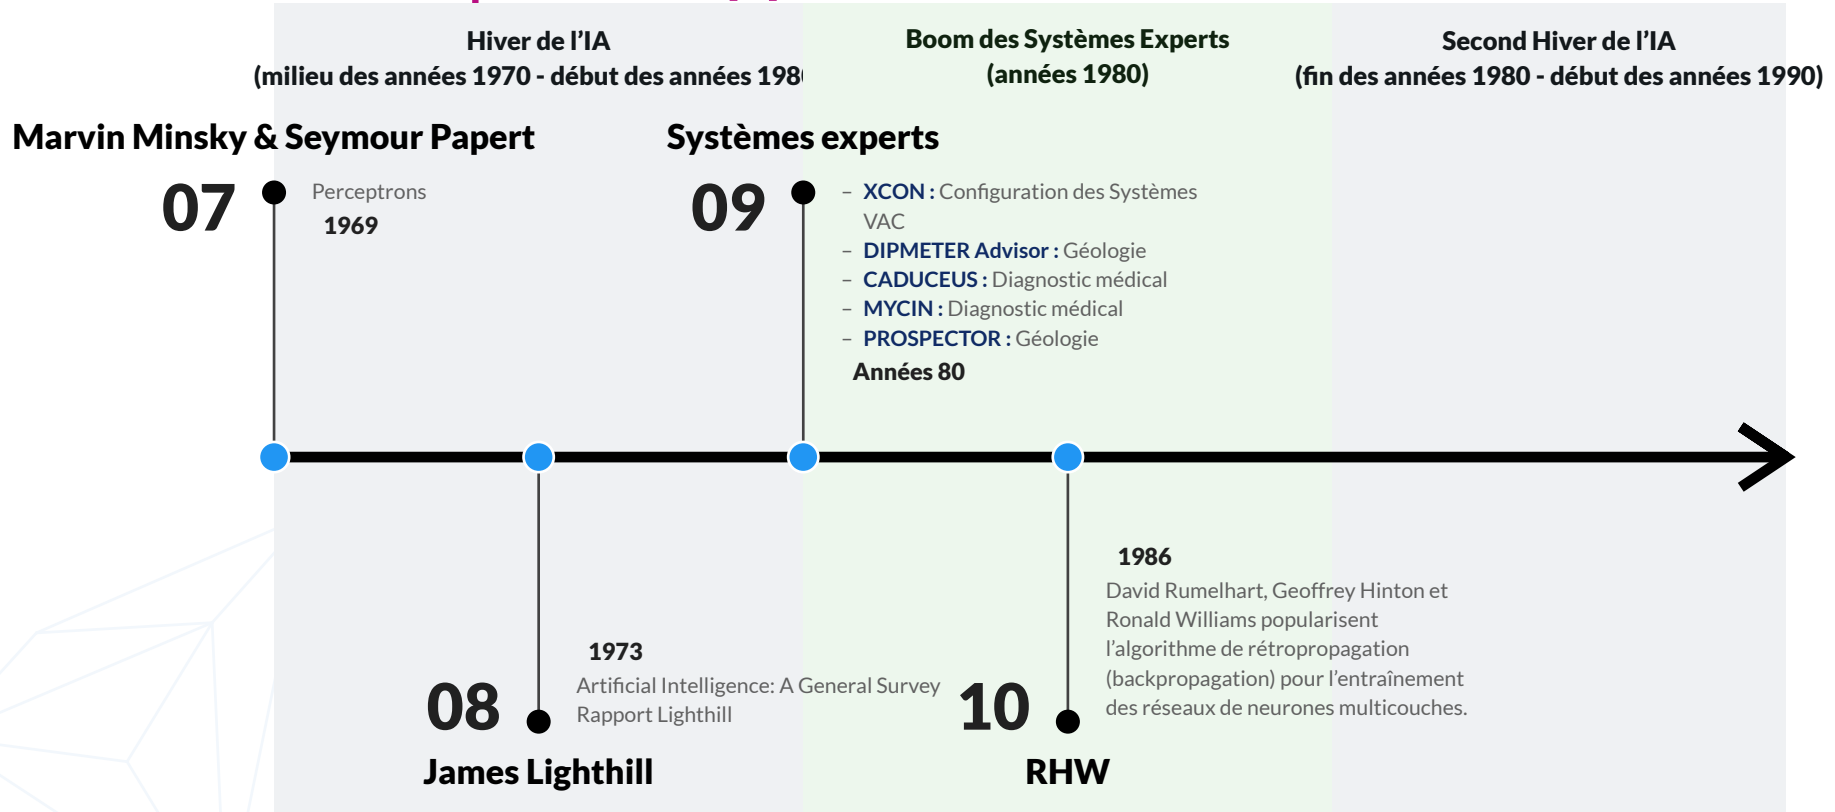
Hiver de l'IA
(milieu des années 1970 - début des années 198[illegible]

Boom des Systèmes Experts
(années 1980)

Second Hiver de l'IA
(fin des années 1980 - début des années 1990)

Marvin Minsky & Seymour Papert

07

Perceptrons
1969

Systèmes experts

09

– XCON : Configuration des Systèmes VAC
– DIPMETER Advisor : Géologie
– CADUCEUS : Diagnostic médical
– MYCIN : Diagnostic médical
– PROSPECTOR : Géologie
Années 80

1986
David Rumelhart, Geoffrey Hinton et Ronald Williams popularisent l'algorithme de rétropropagation (backpropagation) pour l'entraînement des réseaux de neurones multicouches.

1973
Artificial Intelligence: A General Survey
Rapport Lighthill

08
James Lighthill

10
RHW